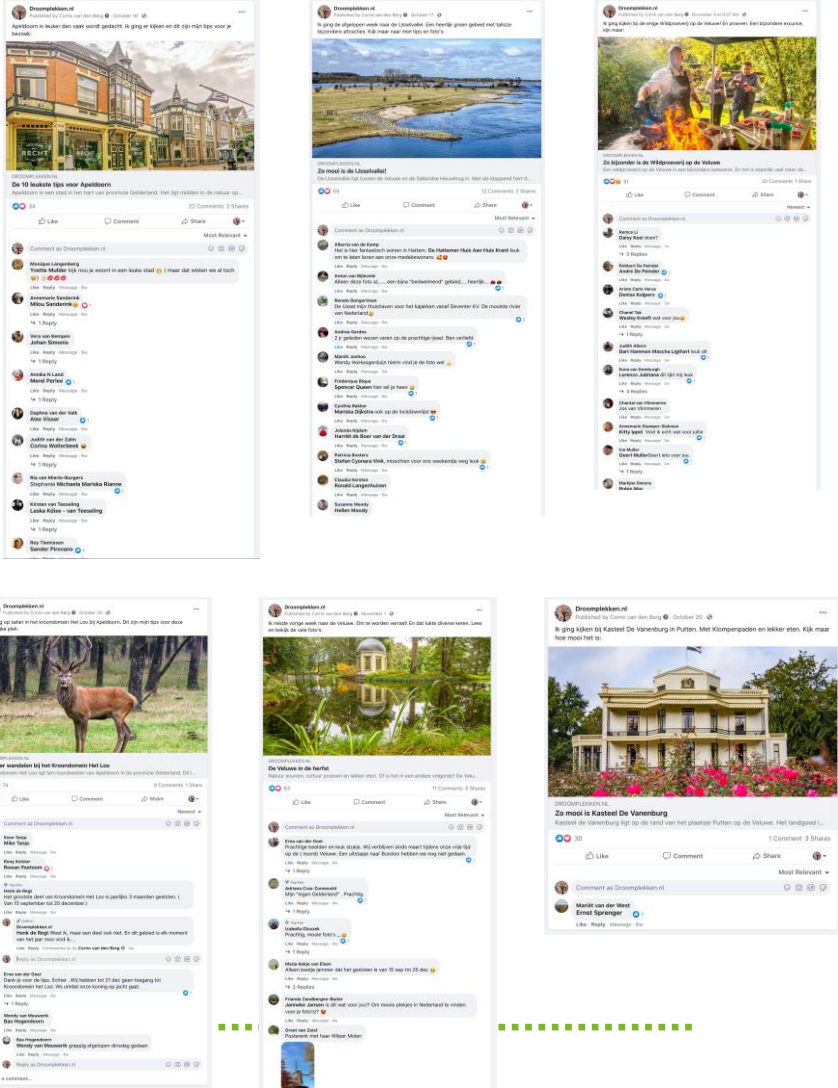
Droomplekken.nl
Published by Corné van den Berg · October 16
Apeldoorn is leuker dan vaak wordt gedacht. Ik ging er kijken en dit zijn mijn tips voor je bezoek:

DROOMPLEKKEN.NL
De 10 leukste tips voor Apeldoorn
Apeldoorn is een stad in het hart van provincie Gelderland. Het ligt midden in de natuur op...
34
22 Comments 2 Shares
Like Comment Share
Most Relevant
Comment as Droomplekken.nl
Monique Langenberg
Yvette Mulder kijk nou je woont in een leuke stad ( maar dat wisten we al toch
Like · Reply · Message
1 Reply
Annemarie Sanderink
Milou Sanderink
Like · Reply · Message
1 Reply
Vera van Kempen
Johan Simonis
Like · Reply · Message
Annika N Land
Menzi Perlee
Like · Reply · Message
1 Reply
Daphne van der Valk
Alex Visser
Like · Reply · Message
Judith van der Zalm
Corina Wolterbeek
Like · Reply · Message
1 Reply
Ria van Mierlo-Burgers
Stephanie Michaela Mariska Rianne
Like · Reply · Message
Kirsten van Teeseling
Laska Kdise - van Teeseling
Like · Reply · Message
1 Reply
Roy Tiemissen
Sander Pirovano

Droomplekken.nl
Published by Corné van den Berg · October 17
Ik ging de afgelopen week naar de IJsselvallei. Een heerlijk groen gebied met talloze bijzondere attracties. Kijk maar naar mijn tips en foto's.

DROOMPLEKKEN.NL
Zo mooi is de IJsselvallei!
De IJsselvallei ligt tussen de Veluwe en de Sallandse Heuvelrug in. Met als kloppend hart d...
69
12 Comments 3 Shares
Like Comment Share
Most Relevant
Comment as Droomplekken.nl
Alberta van de Kamp
Het is hier fantastisch wonen in Hattem. De Hattemer Huis Aan Huis Krant leuk om te laten lezen aan onze medebewoners
Like · Reply · Message
Anton van Bijlevelt
Alleen deze foto al,.....een bijna "bedwelmend" gebied.....heerlijk...
Like · Reply · Message
Renate Bongartman
De IJssel mijn Huishaven voor het kajakken vanaf Deventer KV. De mooiste rivier van Nederland
Like · Reply · Message
Andrea Gerdes
2 jr geleden waren ver op de prachtige ijssel. Ben verliefd
Like · Reply · Message
Mjolik Janhoo
Wendy Hoekzegenbijn hierin vind je de foto wel
Like · Reply · Message
Frédérique Bique
Spencer Queen Van wil je heen
Like · Reply · Message
Cynthia Bakker
Mariska Dijkstra ook op de lockdownlijst
Like · Reply · Message
Jolanda Hijlkam
Harriët de Boer van der Draai
Like · Reply · Message
Patricia Beckers
Stefan Cyonara Vink, misschien voor ons weekendje weg leuk
Like · Reply · Message
Claudia Kersten
Ronald Langenhuizen
Like · Reply · Message
Suzanne Moody
Hellen Moody

Droomplekken.nl
Published by Corné van den Berg · November 8 at 9:07 AM
Ik ging kijken bij de enige Wildproeverij op de Veluwe! En proeven. Een bijzondere excursie, kijk maar:

DROOMPLEKKEN.NL
Zo bijzonder is de Wildproeverij op de Veluwe
Een wildproeverij op de Veluwe is een bijzondere belevenis. En het is eigenlijk veel meer da...
51
20 Comments 1 Share
Like Comment Share
Newest
Comment as Droomplekken.nl
Remco Li
Daisy Kest doen?
Like · Reply · Message
3 Replies
Reinbert De Poinder
Andre De Poinder
Like · Reply · Message
Anita Carlo Venus
Denise Kuijpers
Like · Reply · Message
Chanel Tak
Wesley Kreeft wat voor jou
Like · Reply · Message
1 Reply
Judith Albers
Bart Hammen Mascha Lighart leuk dit
Like · Reply · Message
Sona van Damburgh
Lorenzo Jubitana dit lijkt mij leuk
Like · Reply · Message
4 Replies
Chantal van Vlimmeren
Jos van Vlimmeren
Like · Reply · Message
Annemarie Stempel-Slotman
Kitty Ippel: Vind ik echt wat voor jullie
Like · Reply · Message
Ina Muller
Geert MullerGeert iets voor jou
Like · Reply · Message
1 Reply
Marijke Simons
Robin Mur

Droomplekken.nl
Published by Corné van den Berg · October 30
g op safari in het kroondomein Het Loo bij Apeldoorn. Dit zijn mijn tips voor deze ge plek:

DROOMPLEKKEN.NL
er wandelen bij het Kroondomein Het Loo
domein Het Loo ligt ten noordwesten van Apeldoorn in de provincie Gelderland. Het i...
74
9 Comments 1 Share
Like Comment Share
Newest
Comment as Droomplekken.nl
Koen Tonja
Mike Tanja
Like · Reply · Message
Remy Kolmer
Ronan Pestoom
Like · Reply · Message
Henk de Regt
Het grootste deel van Kroondomein Het Loo is jaarlijks 3 maanden gesloten. ( Van 10 september tot 25 december.)
Like · Reply · Message
Droomplekken.nl
Henk de Regt Klopt ik, maar een deel ook niet. En dit gebied is elk moment van het jaar mooi vind ik...
Like · Reply · Commented on by Corné van den Berg
Reply as Droomplekken.nl
Erna van der Geer
Dank je voor de tips. Echter ..Wij hebben tot 21 dec geen toegang tot Kroondomein het Loo. We omdat onze koning op jacht gaat.
Like · Reply · Message
1 Reply
Wendy van Mouwerik
Bas Hogendoorn
Like · Reply · Message
Bas Hogendoorn
Wendy van Mouwerik gezellig afgelopen dinsdag gedaan
Like · Reply · Message
Reply as Droomplekken.nl
a comment...

Droomplekken.nl
Published by Corné van den Berg · November 1
Ik reisde vorige week naar de Veluwe. Om te worden verrast En dat lukte diverse keren. Lees en bekijk de vele foto's:

DROOMPLEKKEN.NL
De Veluwe in de herfst
Natuur kruiken, cultuur proeven en lekker eten. Of is het in een andere volgorde? De Veluw...
63
11 Comments 6 Shares
Like Comment Share
Most Relevant
Comment as Droomplekken.nl
Erna van der Geer
Prachtige beelden en leuk stukje. Wij verbleven sinds maart tijdens onze vrije tijd op de ( noord) Veluwe. Een uitstapje naar Buzzlon hebben we nog niet gedaan.
Like · Reply · Message
Adriana Cross
Mijn "eigen Gelderland". Prachtig
Like · Reply · Message
1 Reply
Isabella Glozzek
Prachtig, mooie foto's
Like · Reply · Message
1 Reply
Marja Kolijn van Eiken
Alleen bootje jammer dat het gesloten is van 10 sep tm 25 dec
Like · Reply · Message
2 Replies
Frieda Zandbergen-Bulter
Janneke Jansen is dit wat voor jou? Om mooie plekjes in Nederland te vinden voor je foto's?
Like · Reply · Message
Greet van Zalul
Postennek met haar Wilper Molen

Droomplekken.nl
Published by Corné van den Berg · October 20
Ik ging kijken bij Kasteel De Vanenburg in Putten. Met Klompenpaden en lekker eten. Kijk maar hoe mooi het is:

DROOMPLEKKEN.NL
Zo mooi is Kasteel De Vanenburg
Kasteel de Vanenburg ligt op de rand van het plaatsje Putten op de Veluwe. Het landgoed i...
30
1 Comment 3 Shares
Like Comment Share
Most Relevant
Comment as Droomplekken.nl
Mariët van der West
Ernst Sprenger
Like · Reply · Message